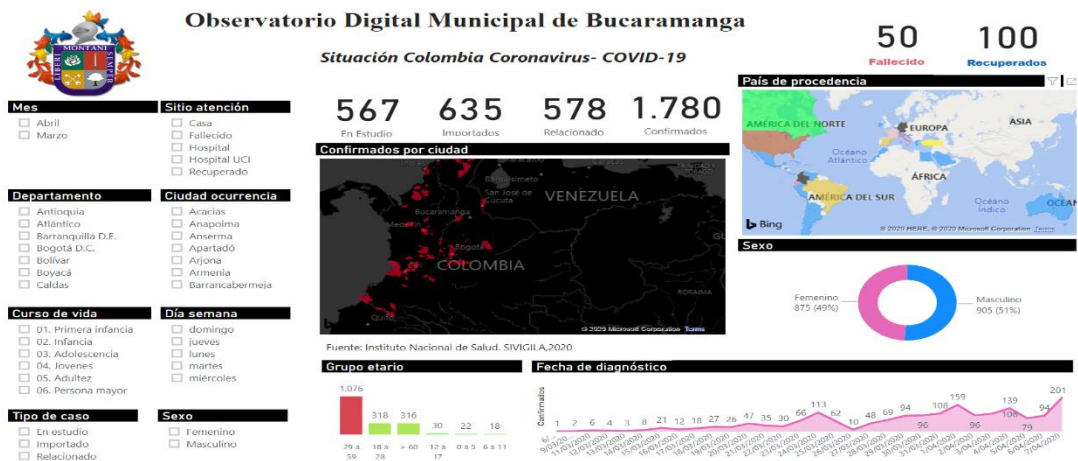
MONTANI SEMPER LIBERI

Observatorio Digital Municipal de Bucaramanga

Situación Colombia Coronavirus- COVID-19

50
Fallecido

100
Recuperados

Mes
Abril
Marzo

Sitio atención
Casa
Fallecido
Hospital
Hospital UCI
Recuperado

567
En Estudio

635
Importados

578
Relacionado

1.780
Confirmados

País de procedencia
AMÉRICA DEL NORTE
EUROPA
ASIA
Océano Atlántico
ÁFRICA
AMÉRICA DEL SUR
Océano Índico
OCEAN
Bing
© 2020 HERE, © 2020 Microsoft Corporation Terms

Departamento
Antioquia
Atlántico
Barranquilla D.E.
Bogotá D.C.
Bolívar
Boyacá
Caldas

Ciudad ocurrencia
Acacias
Anapoima
Anserma
Apartadó
Arjona
Armenia
Barrancabermeja

Confirmados por ciudad
Barquisimeto
San José de Cúcuta
VENEZUELA
Bucaramanga
Bogotá
COLOMBIA
RORAIMA
Quito
© 2020 Microsoft Corporation Terms

Sexo
Femenino
875 (49%)
Masculino
905 (51%)

Curso de vida
01. Primera infancia
02. Infancia
03. Adolescencia
04. Jovenes
05. Adultez
06. Persona mayor

Día semana
domingo
jueves
lunes
martes
miércoles

Fuente: Instituto Nacional de Salud. SIVIGILA,2020

Tipo de caso
En estudio
Importado
Relacionado

Sexo
Femenino
Masculino

Grupo etario
1.076 | 318 | 316 | 30 | 22 | 18
29 a 59 | 18 a 28 | > 60 | 12 a 17 | 0 a 5 | 6 a 11

Fecha de diagnóstico
Confirmados
6 1 2 6 4 3 8 21 12 18 27 26 47 35 30 66 113 62 10 48 69 94 96 108 159 96 139 108 79 94 201
9/03/2020 10/03/2020 11/03/2020 12/03/2020 13/03/2020 14/03/2020 15/03/2020 16/03/2020 17/03/2020 18/03/2020 19/03/2020 20/03/2020 21/03/2020 22/03/2020 23/03/2020 24/03/2020 25/03/2020 26/03/2020 27/03/2020 28/03/2020 29/03/2020 30/03/2020 31/03/2020 1/04/2020 2/04/2020 3/04/2020 4/04/2020 5/04/2020 6/04/2020 7/04/2020